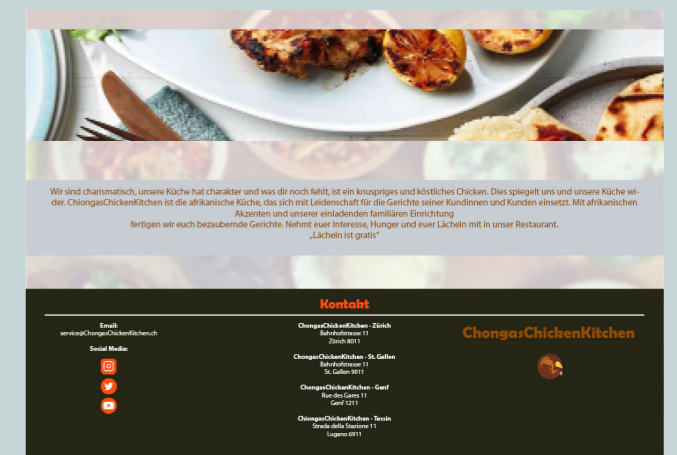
Wir sind charismatisch, unsere Küche hat charakter und was dir noch fehlt, ist ein knuspriges und köstliches Chicken. Dies spiegelt uns und unsere Küche wider. ChiongasChickenKitchen ist die afrikanische Küche, das sich mit Leidenschaft für die Gerichte seiner Kundinnen und Kunden einsetzt. Mit afrikanischen Akzenten und unserer einladenden familiären Einrichtung
fertigen wir euch bezaubernde Gerichte. Nehmt euer Interesse, Hunger und euer Lächeln mit in unser Restaurant.
„Lächeln ist gratis"

Kontakt

Email:
service@ChongasChickenKitchen.ch

Social Media:

ChongasChickenKitchen - Zürich
Bahnhofstrasse 11
Zürich 8011

ChongasChickenKitchen - St. Gallen
Bahnhofstrasse 11
St. Gallen 9011

ChongasChickenKitchen - Genf
Rue des Gares 11
Genf 1211

ChongasChickenKitchen - Tessin
Strada della Stazione 11
Lugano 6911

ChongasChickenKitchen